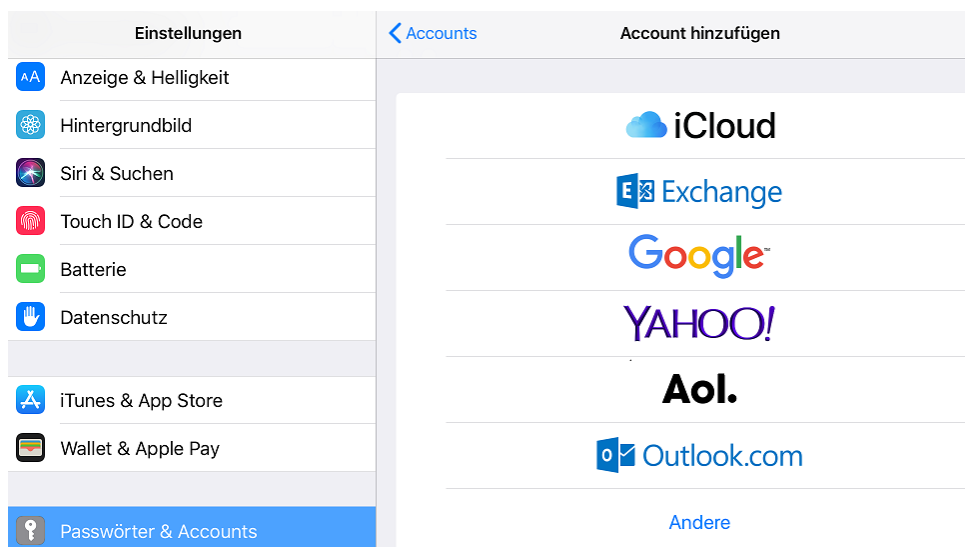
Einstellungen

AA Anzeige & Helligkeit

Hintergrundbild

Siri & Suchen

Touch ID & Code

Batterie

Datenschutz

iTunes & App Store

Wallet & Apple Pay

Passwörter & Accounts

Accounts

Account hinzufügen

iCloud

Exchange

Google

YAHOO!

Aol.

Outlook.com

Andere